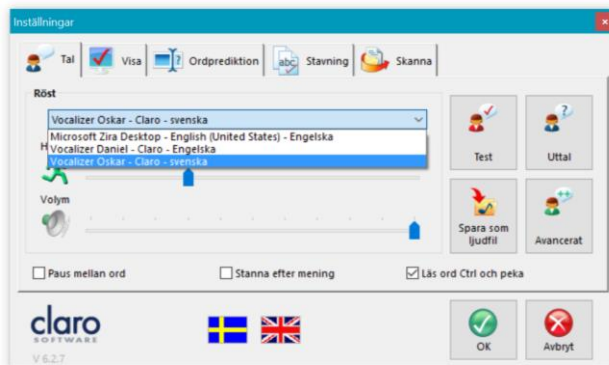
Inställningar

Tal | Visa | Ordprediktion | Stavning | Skanna

Röst

Vocalizer Oskar - Claro - svenska

Microsoft Zira Desktop - English (United States) - Engelska
Vocalizer Daniel - Claro - Engelska
Vocalizer Oskar - Claro - svenska

H

Volym

Test

Uttal

Spara som ljudfil

Avancerat

Paus mellan ord

Stanna efter mening

Läs ord Ctrl och peka

claro SOFTWARE

V 6.2.7

OK

Avbryt